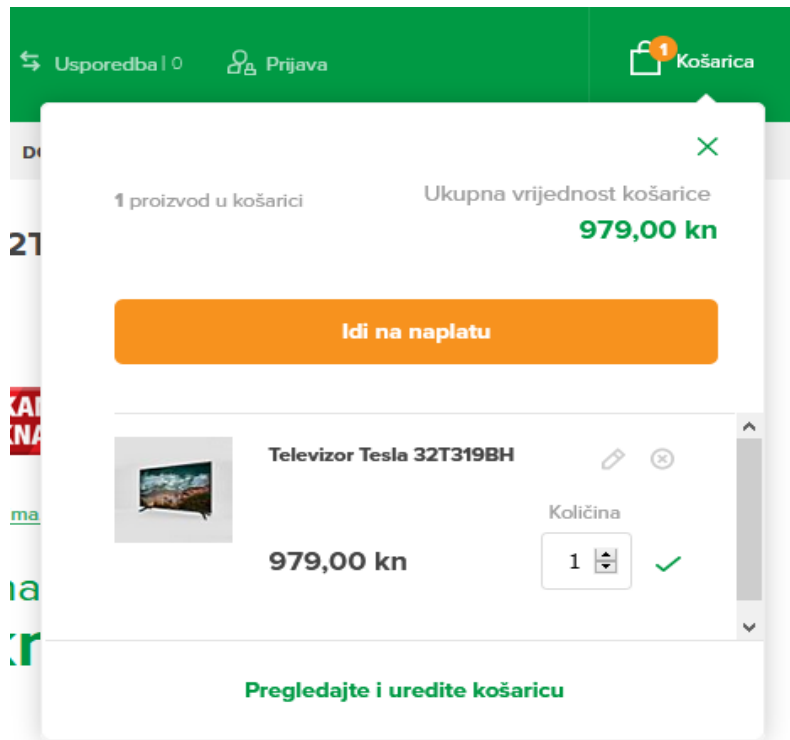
Usporedba | 0 Prijava 1 Košarica

DO

1 proizvod u košarici

Ukupna vrijednost košarice
979,00 kn

2T

Idi na naplatu

KA
KNA

Televizor Tesla 32T319BH

ma

Količina

979,00 kn

1

na
kr

Pregledajte i uredite košaricu